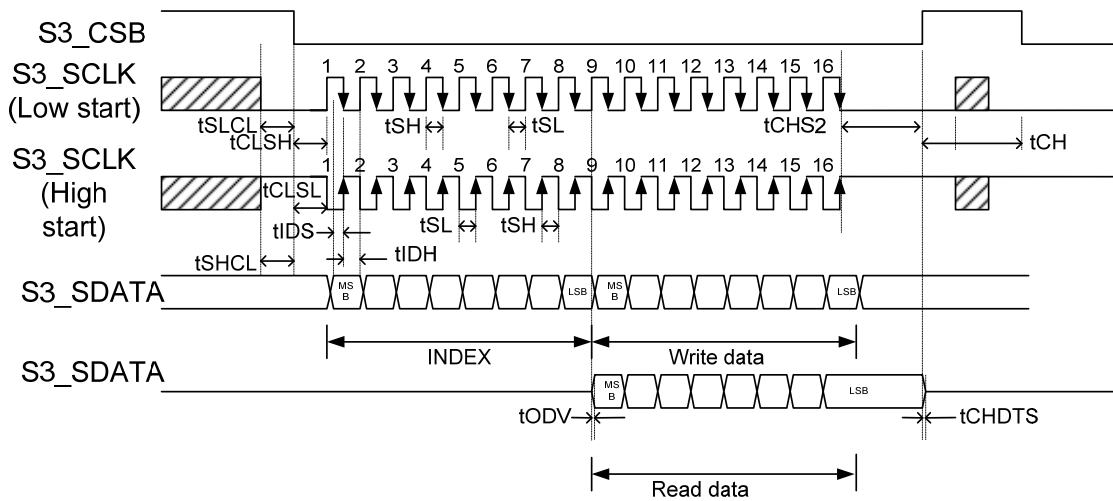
S3_CSB

S3_SCLK (Low start)

1 2 3 4 5 6 7 8 9 10 11 12 13 14 15 16

tSLCL

tCLSH

tSH

tSL

tCHS2

tCH

S3_SCLK (High start)

1 2 3 4 5 6 7 8 9 10 11 12 13 14 15 16

tCLSL

tIDS

tSL

tSH

tIDH

tSHCL

S3_SDATA

MSB

LSB

MSB

LSB

INDEX

Write data

S3_SDATA

MSB

LSB

tODV

tCHDTS

Read data